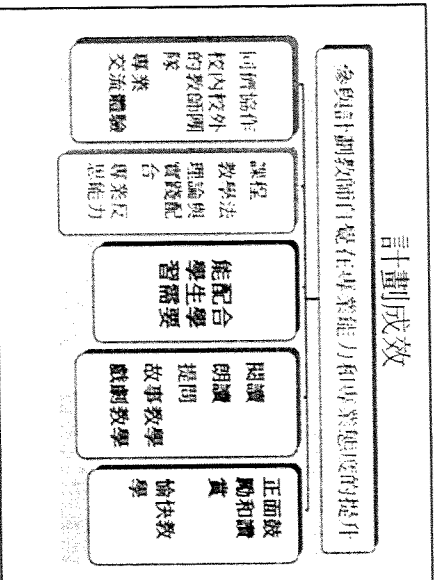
計劃成效

參與計劃教師的專業能力和專業態度的提升

同儕協作
校內校外的教師團隊
專業交流體驗

課程
教學法
理論與實踐配合
專業反思能力

能配合學生學習需要

閱讀
朗讀
提問
故事教學
戲劇教學

正面鼓勵和讚賞
愉快教學